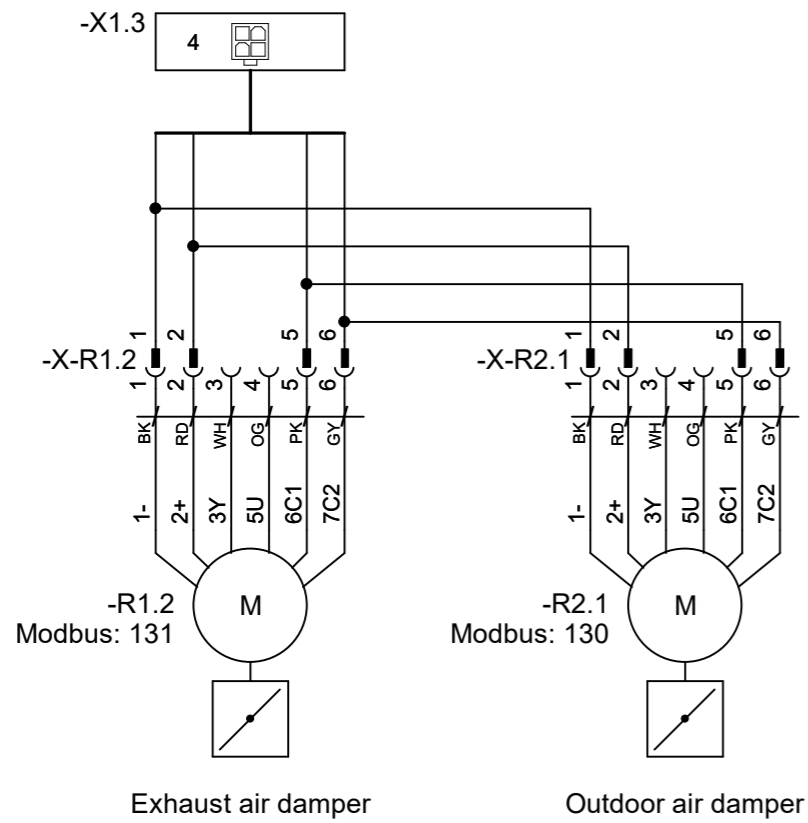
-X1.3
4

1 2 5 6
-X-R1.2
1 2 3 4 5 6
BK RD WH OG PK GY
1- 2+ 3Y 5U 6C1 7C2
-R1.2
Modbus: 131
M
Exhaust air damper

1 2 5 6
-X-R2.1
1 2 3 4 5 6
BK RD WH OG PK GY
1- 2+ 3Y 5U 6C1 7C2
-R2.1
Modbus: 130
M
Outdoor air damper